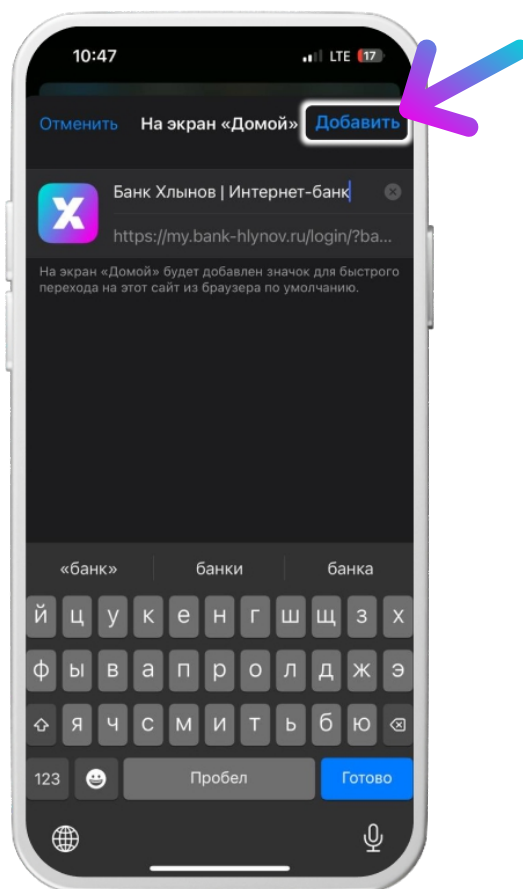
10:47
LTE 17

Отменить
На экран «Домой»
Добавить

Банк Хлынов | Интернет-банк
https://my.bank-hlynov.ru/login/?ba...

На экран «Домой» будет добавлен значок для быстрого перехода на этот сайт из браузера по умолчанию.

«банк»
банки
банка

й ц у к е н г ш щ з х
ф ы в а п р о л д ж э
я ч с м и т ь б ю
123
Пробел
Готово